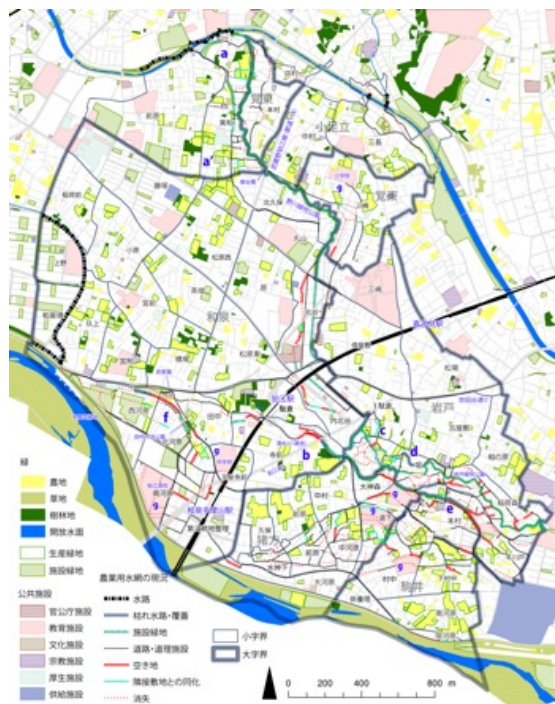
a
a
小足立
覚東
g
g
岩戸
f
g
b
c
d
e
g
g
猪方
駒井

緑
農地
草地
樹林地
開放水面
生産緑地
施設緑地

公共施設
官公庁施設
教育施設
文化施設
宗教施設
厚生施設
供給施設

農業用水網の現況
水路
枯れ水路・覆蓋
施設緑地
道路・道路施設
空き地
隣接敷地との同化
消失

小字界
大字界

0 200 400 800 m